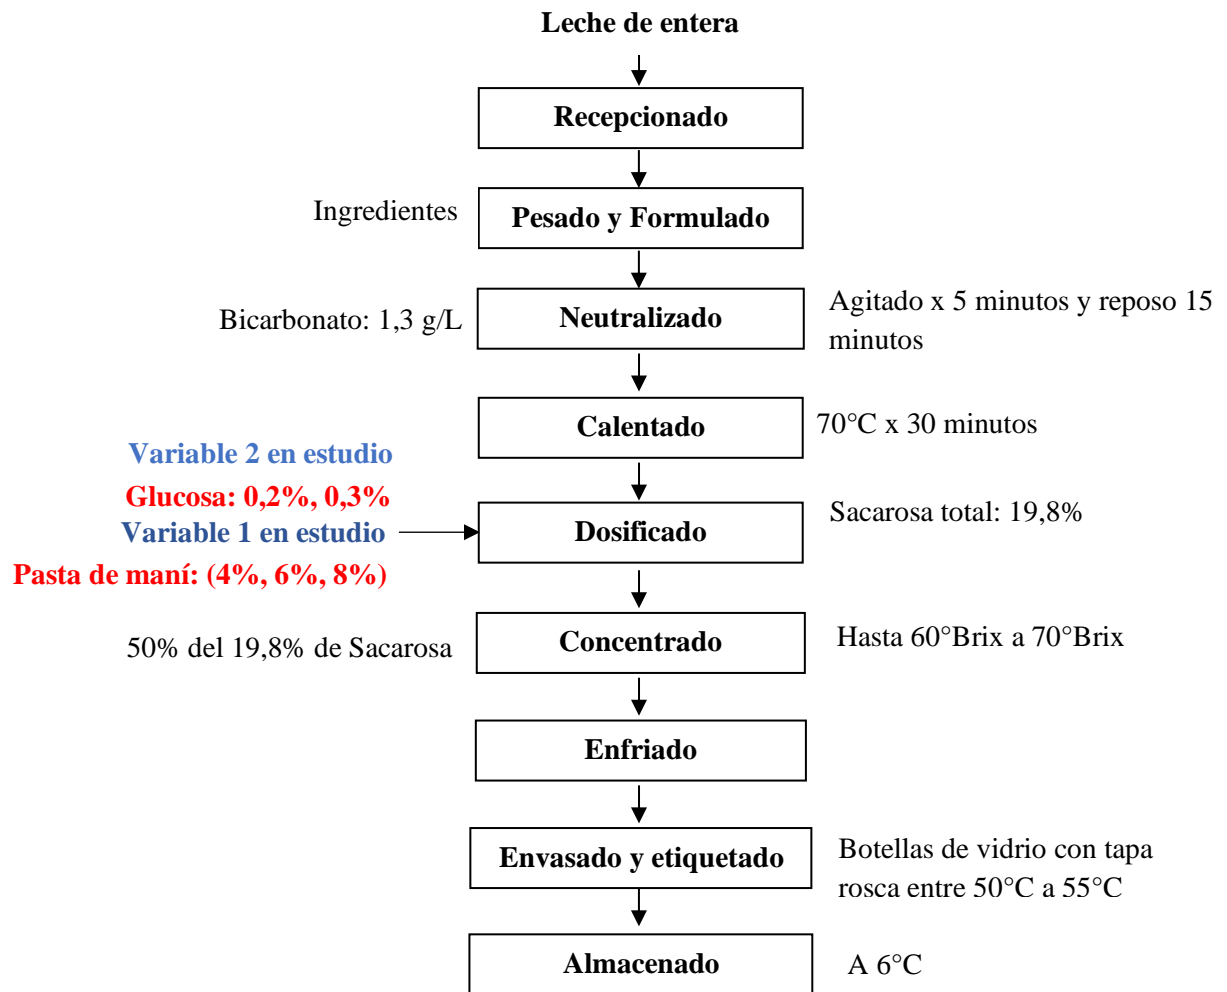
Leche de entera

Recepcionado

Ingredientes

Pesado y Formulado

Bicarbonato: 1,3 g/L

Neutralizado

Agitado x 5 minutos y reposo 15 minutos

Calentado

70°C x 30 minutos

Variable 2 en estudio

Glucosa: 0,2%, 0,3%

Variable 1 en estudio

Pasta de maní: (4%, 6%, 8%)

Dosificado

Sacarosa total: 19,8%

50% del 19,8% de Sacarosa

Concentrado

Hasta 60°Brix a 70°Brix

Enfriado

Envasado y etiquetado

Botellas de vidrio con tapa rosca entre 50°C a 55°C

Almacenado

A 6°C